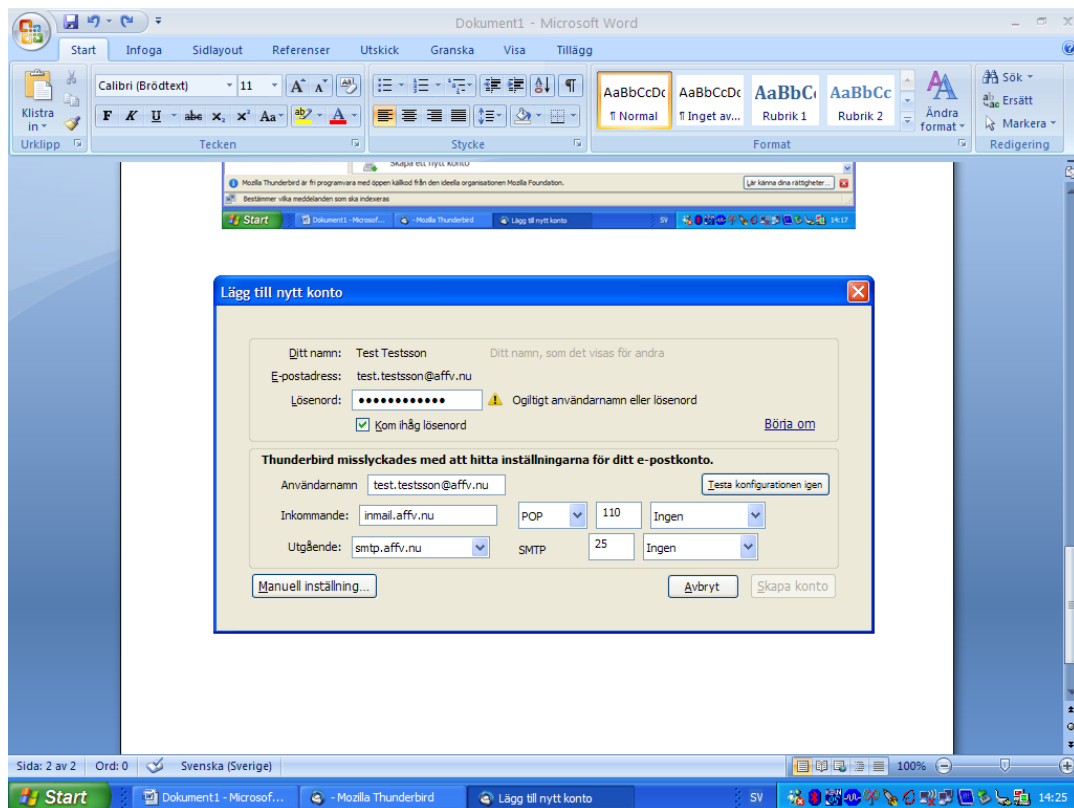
Dokument1 - Microsoft Word

Start Infoga Sidlayout Referenser Utskick Granska Visa Tillägg

Klistra in
Urklipp
Calibri (Brödtext) 11
F K U abe $x_2$ $x^2$ Aa
Tecken
Stycke
AaBbCcDc ¶ Normal
AaBbCcDc ¶ Inget av...
AaBbC Rubrik 1
AaBbCc Rubrik 2
Ändra format
Format
Sök
Ersätt
Markera
Redigering

Skapa ett nytt konto
Mozilla Thunderbird är fri programvara med öppen källkod från den ideella organisationen Mozilla Foundation.
Lär känna dina rättigheter...
Bestämmer vilka meddelanden som ska indexeras
Start Dokument1 - Microsof... - Mozilla Thunderbird Lägg till nytt konto SV 14:17

Lägg till nytt konto

Ditt namn: Test Testsson Ditt namn, som det visas för andra
E-postadress: test.testsson@affv.nu
Lösenord: ●●●●●●●●●●●● Ogiltigt användarnamn eller lösenord
Kom ihåg lösenord
Börja om

Thunderbird misslyckades med att hitta inställningarna för ditt e-postkonto.
Användarnamn test.testsson@affv.nu
Testa konfigurationen igen
Inkommande: inmail.affv.nu POP 110 Ingen
Utgående: smtp.affv.nu SMTP 25 Ingen

Manuell inställning...
Avbryt
Skapa konto

Sida: 2 av 2 Ord: 0 Svenska (Sverige) 100%
Start Dokument1 - Microsof... - Mozilla Thunderbird Lägg till nytt konto SV 14:25